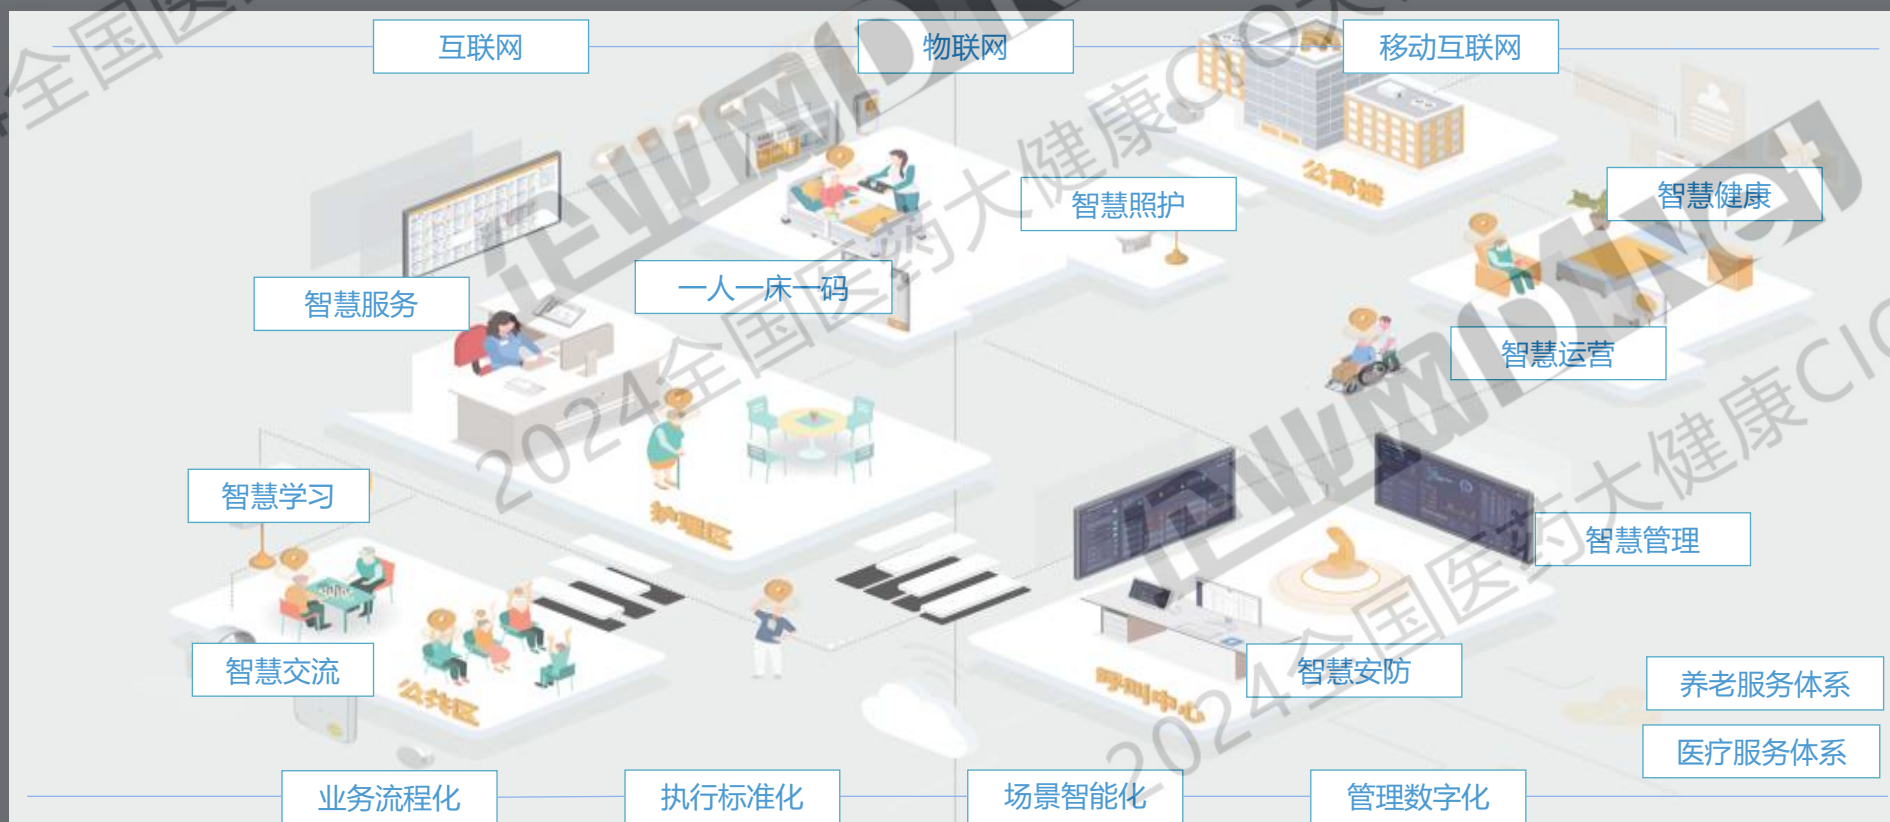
互联网
物联网
移动互联网
公寓楼
智慧照护
智慧健康
智慧服务
一人一床一码
智慧运营
智慧学习
护理区
智慧管理
智慧交流
公共区
呼叫中心
智慧安防
养老服务体系
医疗服务体系
业务流程化
执行标准化
场景智能化
管理数字化
2024全国医药大健康CIO
2024全国医药大健康CIO
企业网D1Net
企业网D1Net